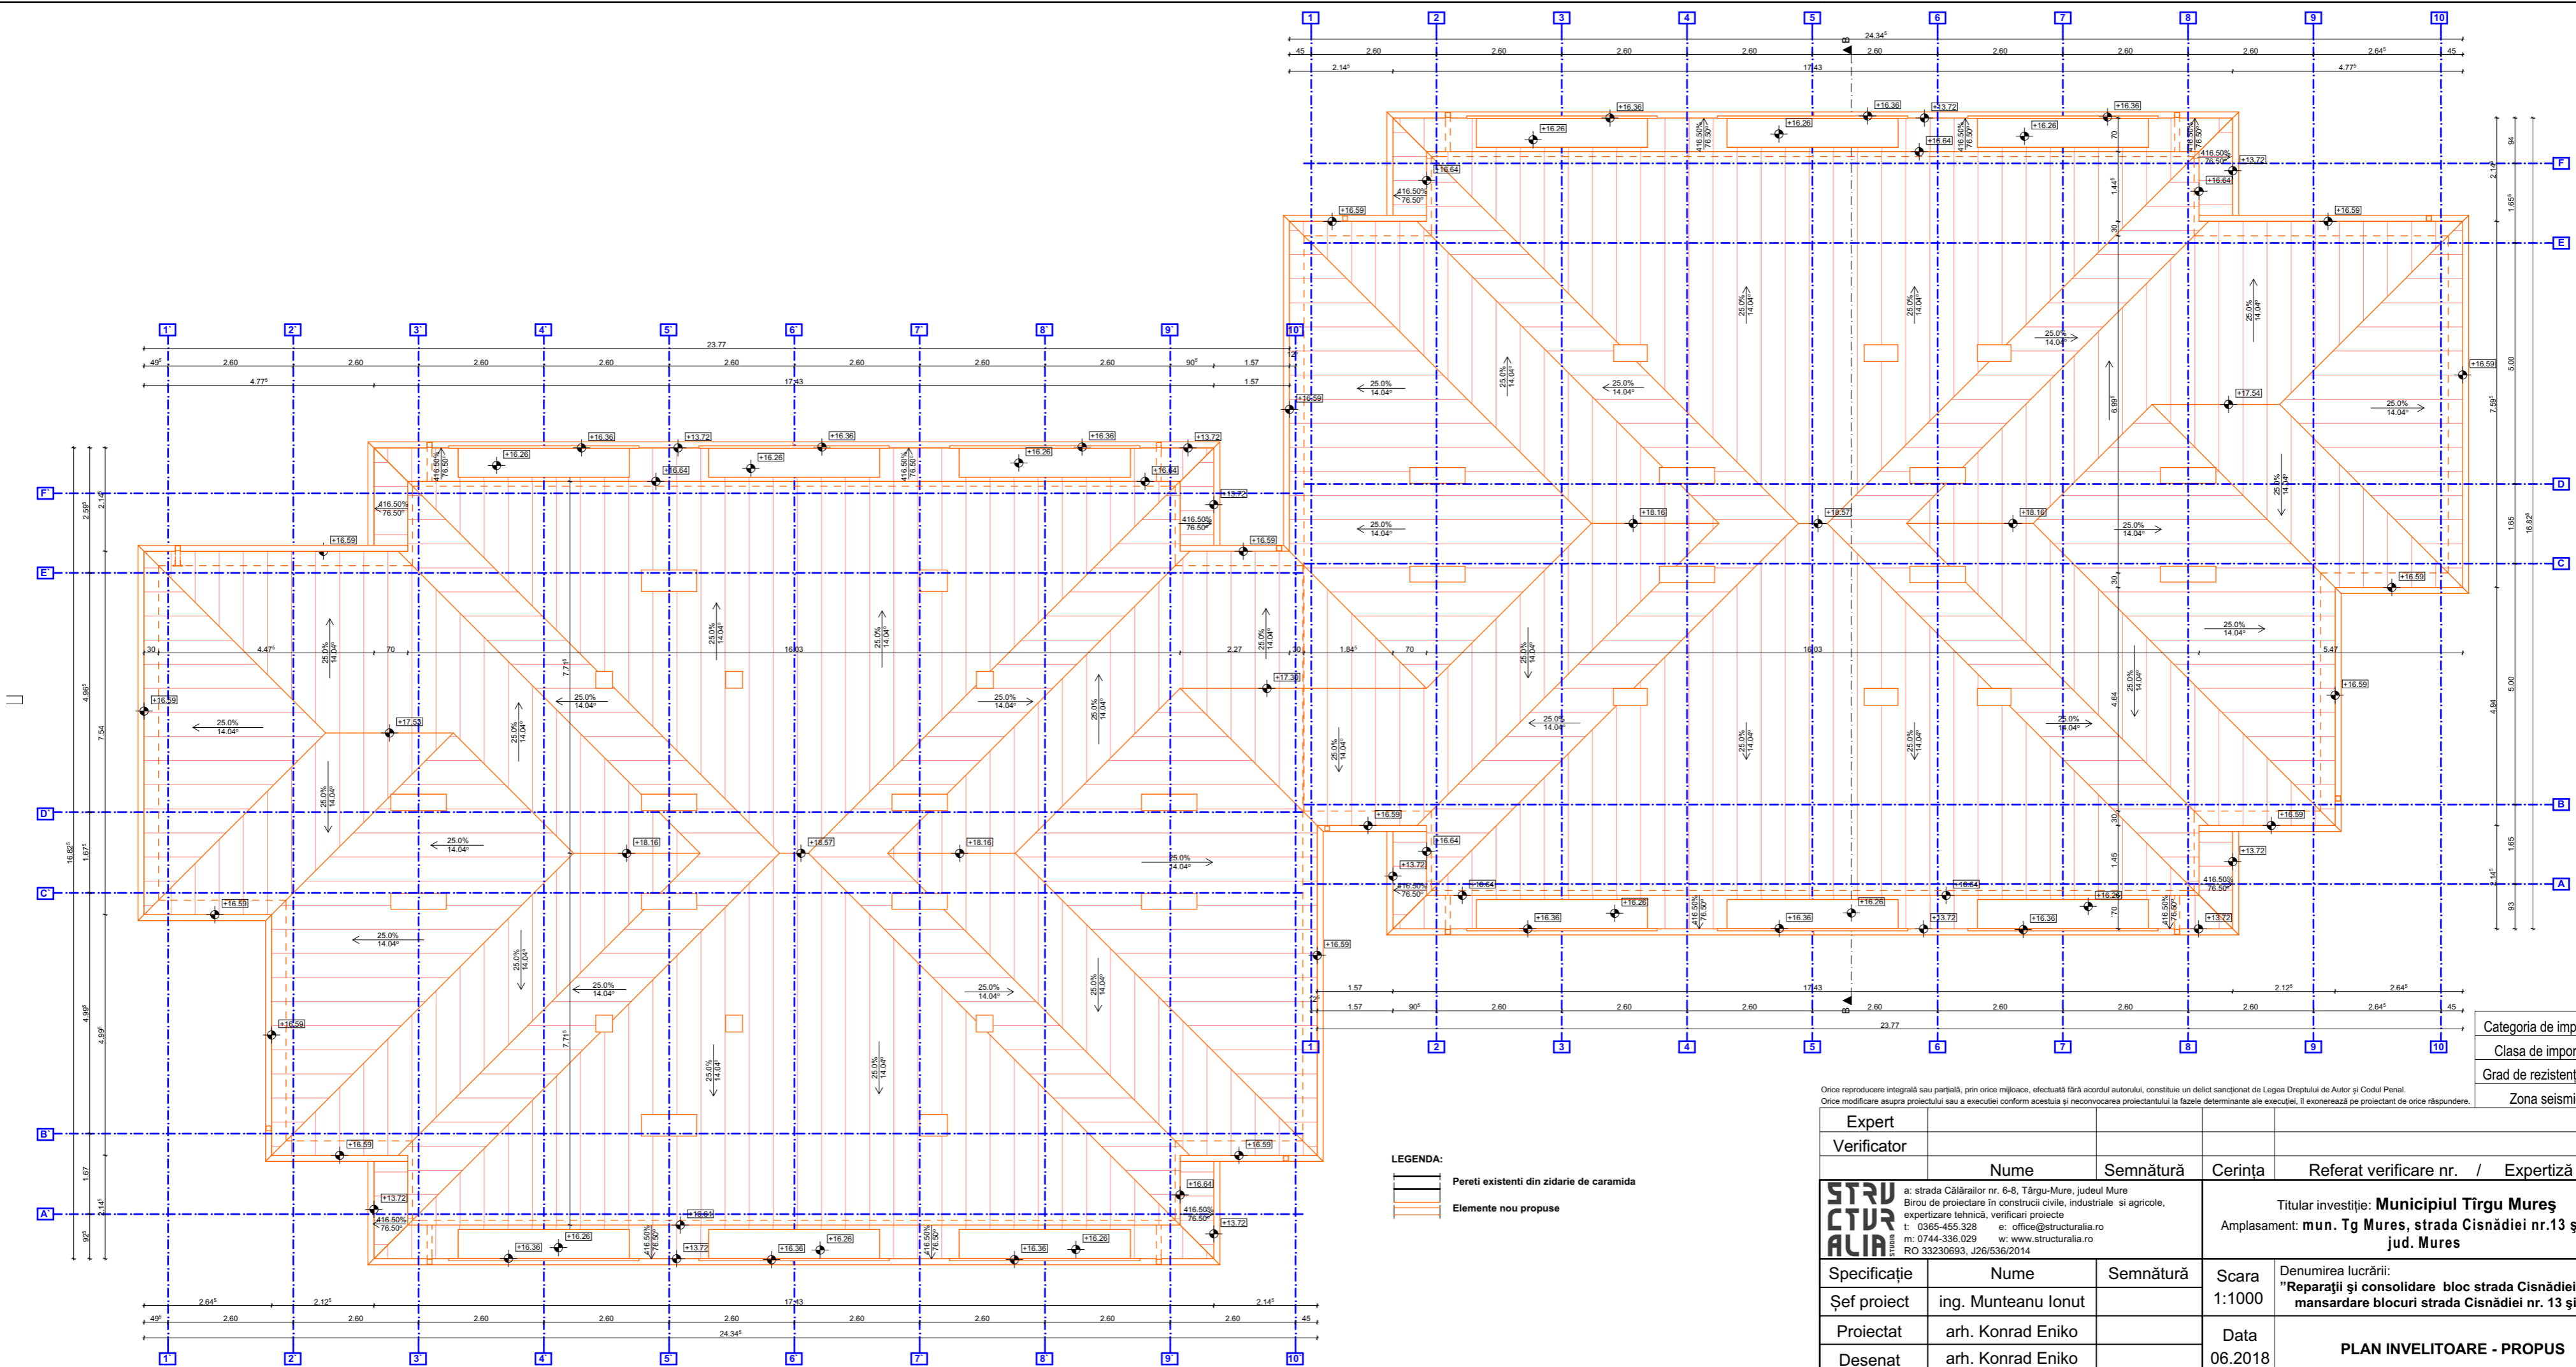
LEGENDA:
Pereti existenti din zidarie de caramida
Elemente nou propuse

Orice reproducere integrală sau parțială, prin orice mijloace, efectuată fără acordul autorului, constituie un delict sancționat de Legea Dreptului de Autor și Codul Penal.
Orice modificare asupra proiectului sau a executiei conform acestuia și neconvocarea proiectantului la fazele determinante ale execuției, îl exonerează pe proiectant de orice răspundere.

Categoria de imp
Clasa de impor
Grad de rezisten
Zona seismi

| Expert | | | | |
|---|---|---|---|---|
| Verificator | | | | |
| | Nume | Semnătură | Cerința | Referat verificare nr. / Expertiză |

STRUCTURALIA STUDIO
a: strada Călărailor nr. 6-8, Târgu-Mure, judeul Mure
Birou de proiectare în construcii civile, industriale si agricole, expertizare tehnică, verificari proiecte
t: 0365-455.328 e: office@structuralia.ro
m: 0744-336.029 w: www.structuralia.ro
RO 33230693, J26/536/2014

Titular investiție: Municipiul Tîrgu Mureş
Amplasament: mun. Tg Mures, strada Cisnădiei nr.13 ş
jud. Mures

| Specificație | Nume | Semnătură | Scara 1:1000 | Denumirea lucrării: "Reparaţii şi consolidare bloc strada Cisnădiei mansardare blocuri strada Cisnădiei nr. 13 şi |
|---|---|---|---|---|
| Şef proiect | ing. Munteanu Ionut | | | |
| Proiectat | arh. Konrad Eniko | | Data 06.2018 | PLAN INVELITOARE - PROPUS |
| Desenat | arh. Konrad Eniko | | | |

1 2 3 4 5 6 7 8 9 10
24.34⁵
45 2.60 2.60 2.60 2.60 2.60 2.60 2.60 2.60 2.64⁵ 45
2.14⁵ 17.43 4.77⁵
F E D C B A
25.0% 14.04°
416.50% 76.50°
+16.36 +16.26 +16.64 +16.59 +13.72 +18.16 +18.57 +17.54 +17.30
1.57 90⁵ 2.12⁵ 23.77 16.03 16.82⁵ 5.00 7.89⁵ 1.65 4.94 6.99⁵ 4.64 1.84⁵ 70 30 5.47 2.27 4.47⁵ 7.71⁵ 4.99⁵ 7.54 4.96⁵ 2.59⁵ 2.14⁵ 1.67 1.67⁵ 92⁵ 94 93 1.45 1.44⁵ 14⁵ 1.65⁵ 2.14⁵
1' 2' 3' 4' 5' 6' 7' 8' 9' 10'
F' E' D' C' B' A'
23.77
49⁵ 2.60 2.60 2.60 2.60 2.60 2.60 2.60 2.60 90⁵ 1.57
4.77⁵ 17.43 1.57
2.64⁵ 2.12⁵ 17.43 2.14⁵
49⁵ 2.60 2.60 2.60 2.60 2.60 2.60 2.60 2.60 45
24.34⁵
B B